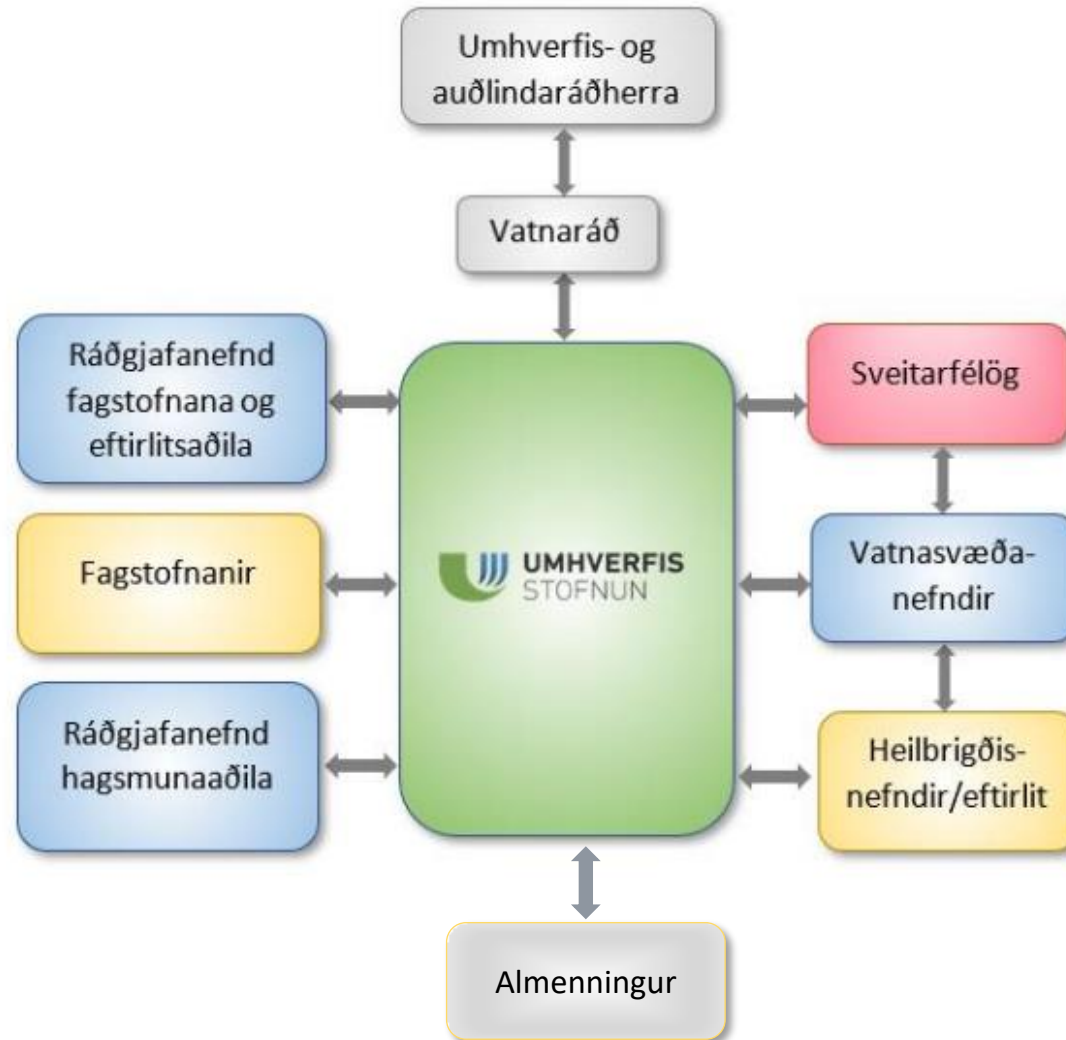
Umhverfis- og auðlindaráðherra

Vatnaráð

Ráðgjafanefnd fagstofnana og eftirlitsaðila

Fagstofnanir

Ráðgjafanefnd hagsmunaaðila

UMHVERFIS STOFNUN

Sveitarfélög

Vatnasvæðanefndir

Heilbrigðisnefndir/eftirlit

Almenningur